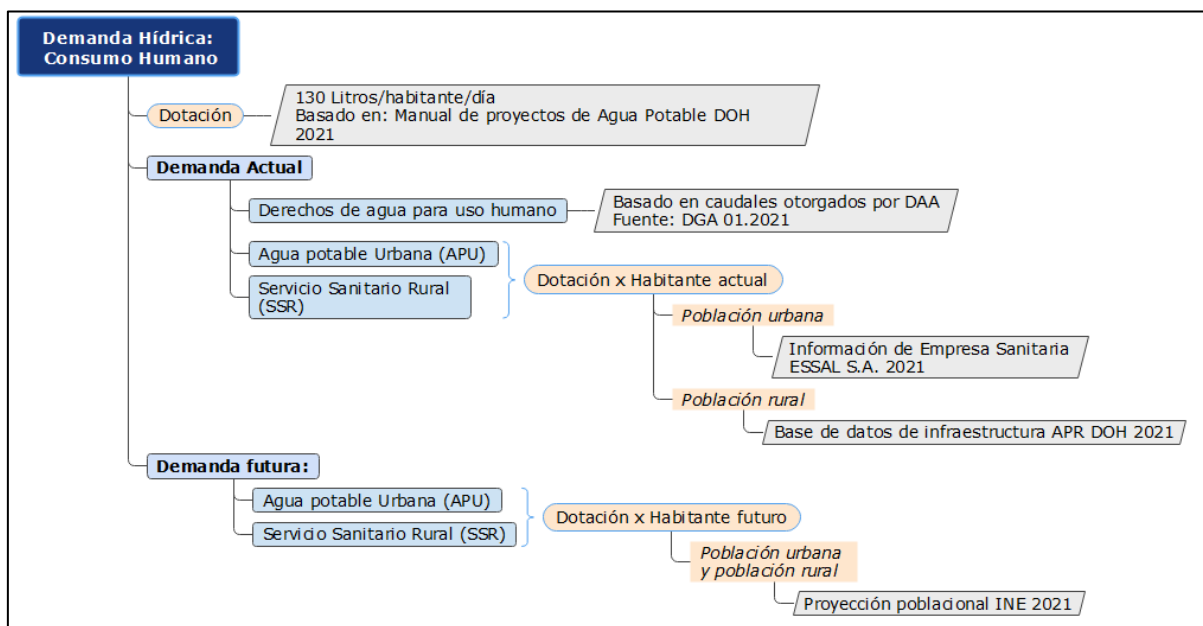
Demanda Hídrica: Consumo Humano

Dotación

130 Litros/habitante/día
Basado en: Manual de proyectos de Agua Potable DOH 2021

Demanda Actual

Derechos de agua para uso humano

Basado en caudales otorgados por DAA
Fuente: DGA 01.2021

Agua potable Urbana (APU)

Servicio Sanitario Rural (SSR)

Dotación x Habitante actual

*Población urbana*

Información de Empresa Sanitaria ESSAL S.A. 2021

*Población rural*

Base de datos de infraestructura APR DOH 2021

Demanda futura:

Agua potable Urbana (APU)

Servicio Sanitario Rural (SSR)

Dotación x Habitante futuro

*Población urbana y población rural*

Proyección poblacional INE 2021